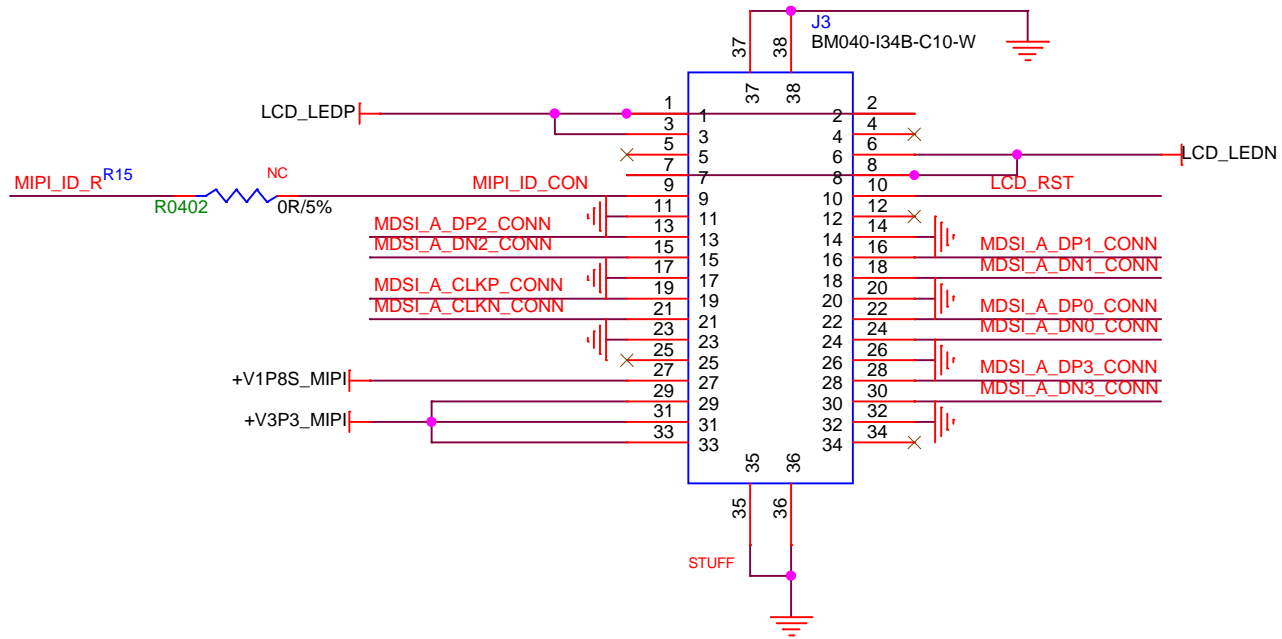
J3
BM040-I34B-C10-W

37 38
37 38

LCD_LEDP
LCD_LEDN
MIPI_ID_R
R15
NC
R0402
0R/5%
MIPI_ID_CON
LCD_RST

1 1 2 2
3 3 4 4
5 5 6 6
7 7 8 8
9 9 10 10
11 11 12 12
13 13 14 14
15 15 16 16
17 17 18 18
19 19 20 20
21 21 22 22
23 23 24 24
25 25 26 26
27 27 28 28
29 29 30 30
31 31 32 32
33 33 34 34

MDSI_A_DP2_CONN
MDSI_A_DN2_CONN
MDSI_A_CLKP_CONN
MDSI_A_CLKN_CONN
MDSI_A_DP1_CONN
MDSI_A_DN1_CONN
MDSI_A_DP0_CONN
MDSI_A_DN0_CONN
MDSI_A_DP3_CONN
MDSI_A_DN3_CONN
+V1P8S_MIPI
+V3P3_MIPI

35 36
35 36
STUFF